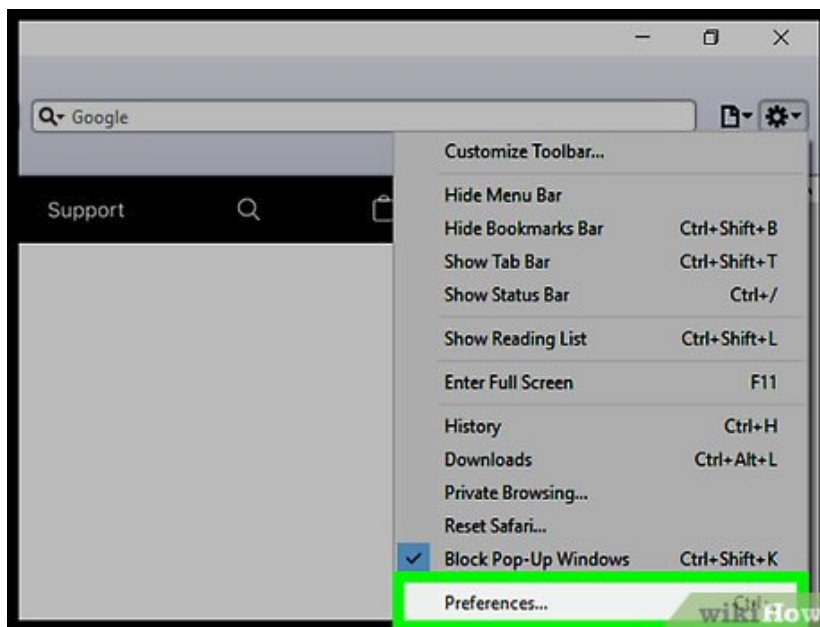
Google

Support

Customize Toolbar...

Hide Menu Bar
Hide Bookmarks Bar Ctrl+Shift+B
Show Tab Bar Ctrl+Shift+T
Show Status Bar Ctrl+/

Show Reading List Ctrl+Shift+L

Enter Full Screen F11

History Ctrl+H
Downloads Ctrl+Alt+L
Private Browsing...
Reset Safari...
Block Pop-Up Windows Ctrl+Shift+K

Preferences... Ctrl+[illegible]

wikiHow